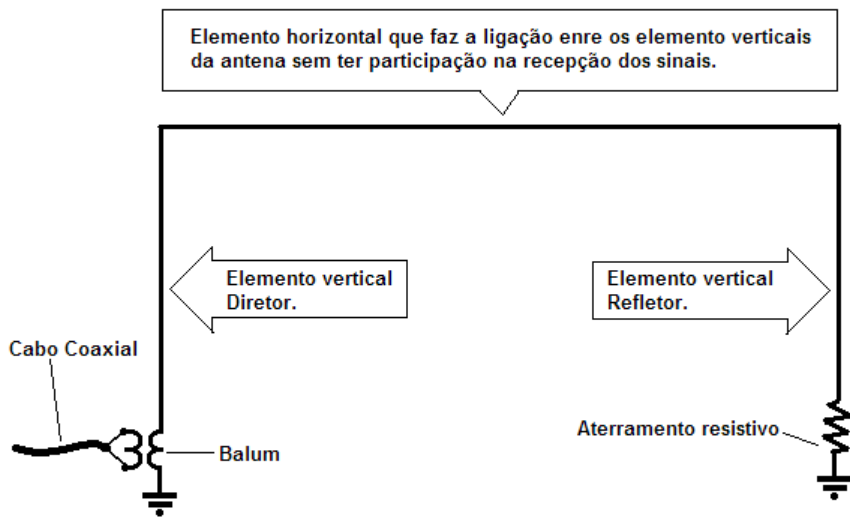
Elemento horizontal que faz a ligação enre os elemento verticais da antena sem ter participação na recepção dos sinais.

Elemento vertical Diretor.

Elemento vertical Refletor.

Cabo Coaxial

Balum

Aterramento resistivo